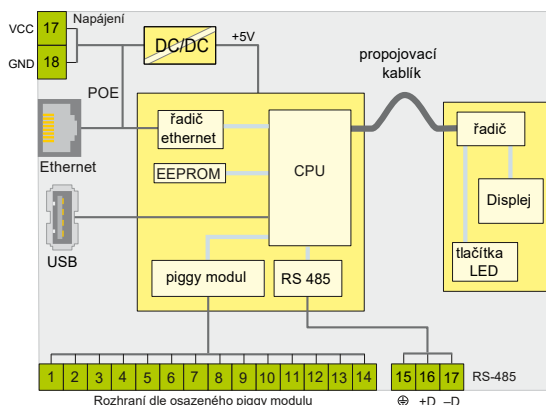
VCC 17 Napájení
GND 18
DC/DC
+5V
POE
propojovací kablík
řadič ethernet
CPU
řadič
Ethernet
EEPROM
Displej
USB
tlačítka LED
piggy modul
RS 485
1 2 3 4 5 6 7 8 9 10 11 12 13 14
15 16 17 RS-485
Rozhraní dle osazeného piggy modulu
⊕ +D −D